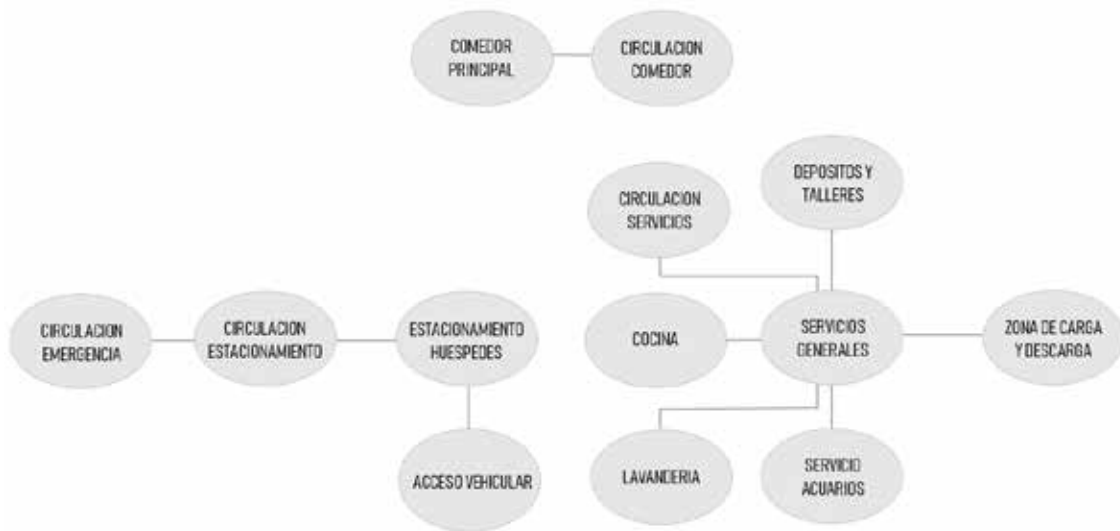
COMEDOR PRINCIPAL

CIRCULACION COMEDOR

CIRCULACION SERVICIOS

DEPOSITOS Y TALLERES

CIRCULACION EMERGENCIA

CIRCULACION ESTACIONAMIENTO

ESTACIONAMIENTO HUESPEDES

COCINA

SERVICIOS GENERALES

ZONA DE CARGA Y DESCARGA

ACCESO VEHICULAR

LAVANDERIA

SERVICIO ACUARIOS